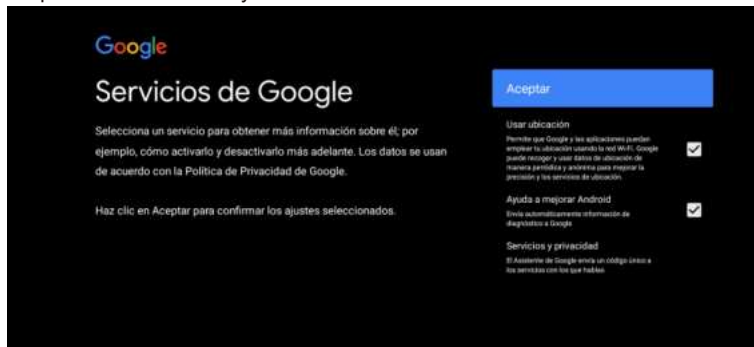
Google

Servicios de Google

Selecciona un servicio para obtener más información sobre él; por ejemplo, cómo activarlo y desactivarlo más adelante. Los datos se usan de acuerdo con la Política de Privacidad de Google.

Haz clic en Aceptar para confirmar los ajustes seleccionados.

Aceptar

Usar ubicación

Permite que Google y las aplicaciones puedan emplear tu ubicación usando la red Wi-Fi. Google puede recoger y usar datos de ubicación de manera periódica y anónima para mejorar la precisión y los servicios de ubicación.

Ayuda a mejorar Android

Envía automáticamente información de diagnóstico a Google

Servicios y privacidad

El Asistente de Google envía un código único a los servicios con los que hables